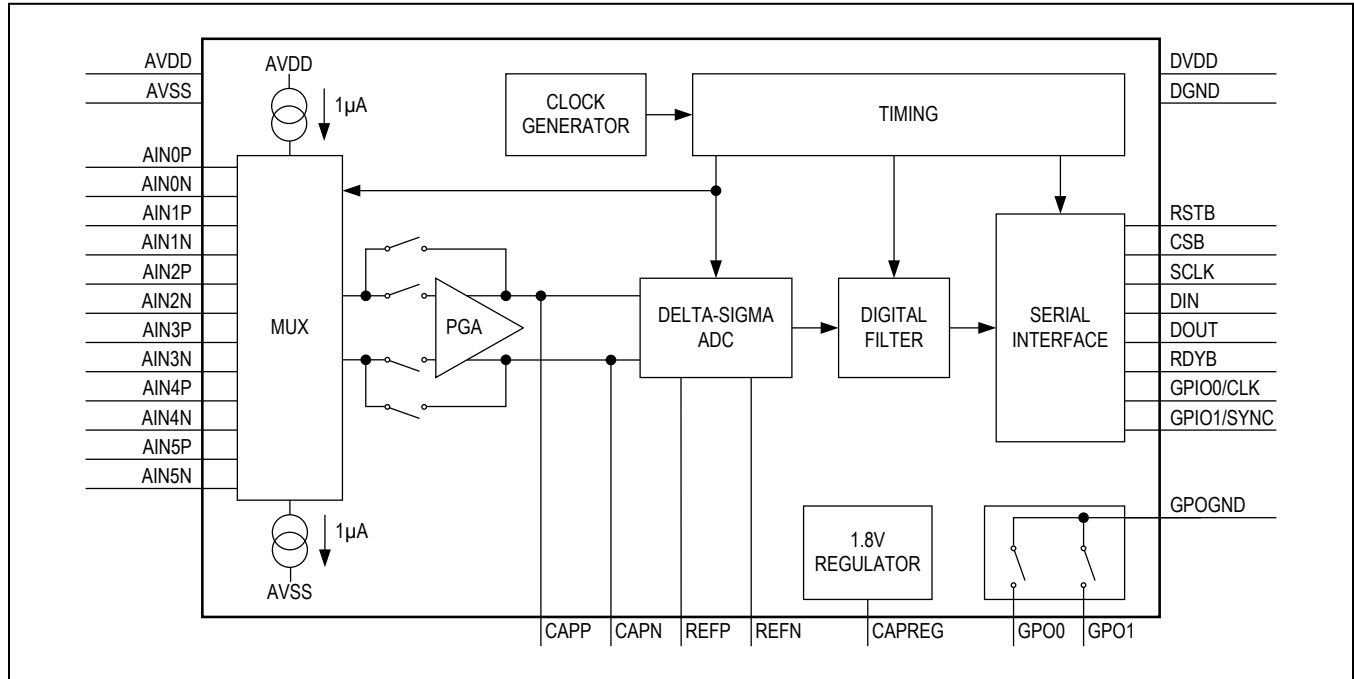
AVDD
AVSS
AVDD
1µA
CLOCK GENERATOR
TIMING
DVDD
DGND
AIN0P
AIN0N
AIN1P
AIN1N
AIN2P
AIN2N
AIN3P
AIN3N
AIN4P
AIN4N
AIN5P
AIN5N
MUX
PGA
DELTA-SIGMA ADC
DIGITAL FILTER
SERIAL INTERFACE
RSTB
CSB
SCLK
DIN
DOUT
RDYB
GPIO0/CLK
GPIO1/SYNC
1µA
AVSS
1.8V REGULATOR
GPOGND
CAPP
CAPN
REFP
REFN
CAPREG
GPO0
GPO1